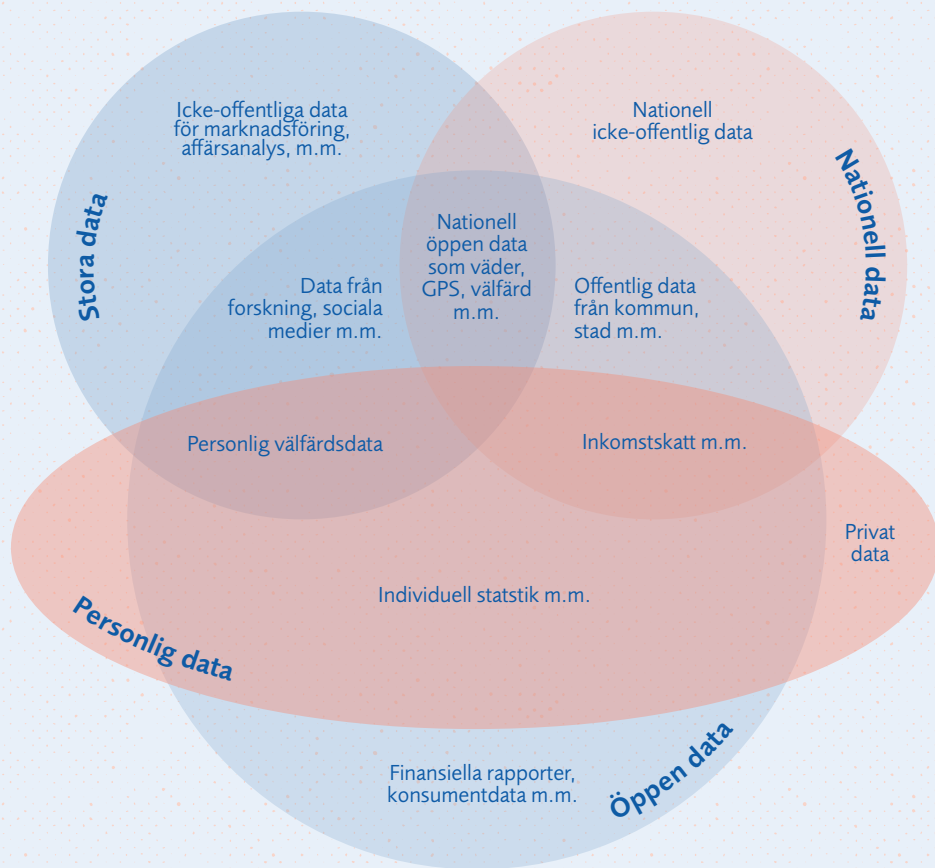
Icke-offentliga data för marknadsföring, affärsanalys, m.m.

Nationell icke-offentlig data

Stora data

Nationell data

Nationell öppen data som väder, GPS, välfärd m.m.

Data från forskning, sociala medier m.m.

Offentlig data från kommun, stad m.m.

Personlig välfärdsdata

Inkomstskatt m.m.

Privat data

Individuell statstik m.m.

Personlig data

Öppen data

Finansiella rapporter, konsumentdata m.m.